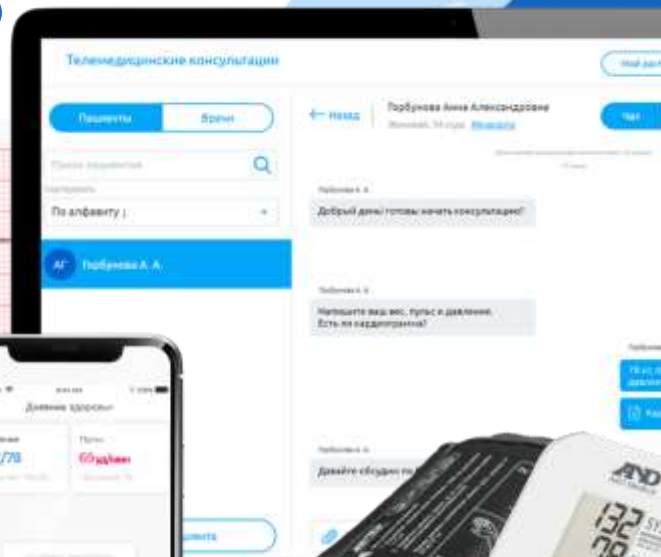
Телемедицинские консультации

Мой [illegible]

Пациенты

Врачи

Поиск пациентов

Сортировать

По алфавиту ↓

АГ Горбунова А. А.

← Назад

Горбунова Анна Александровна

Женский, 34 года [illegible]

Чат

Горбунова А. А.

Добрый день! готовы начать консультацию!

Горбунова А. А.

Напишите ваш вес, пульс и давление. Есть ли кардиограмма?

Горбунова А. А.

Давайте обсудим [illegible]

Дневник здоровья

/78

Пульс

65уд/мин

AND

132

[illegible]